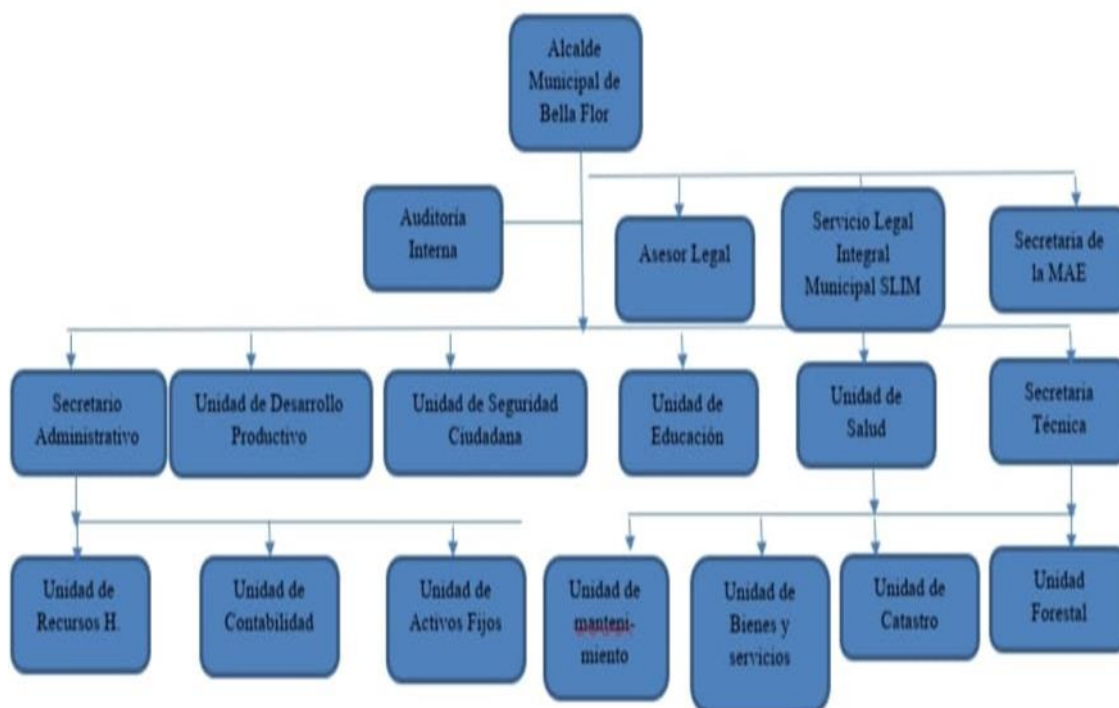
Alcalde Municipal de Bella Flor

Auditoría Interna

Asesor Legal

Servicio Legal Integral Municipal SLIM

Secretaria de la MAE

Secretario Administrativo

Unidad de Desarrollo Productivo

Unidad de Seguridad Ciudadana

Unidad de Educación

Unidad de Salud

Secretaria Técnica

Unidad de Recursos H.

Unidad de Contabilidad

Unidad de Activos Fijos

Unidad de mantenimiento

Unidad de Bienes y servicios

Unidad de Catastro

Unidad Forestal